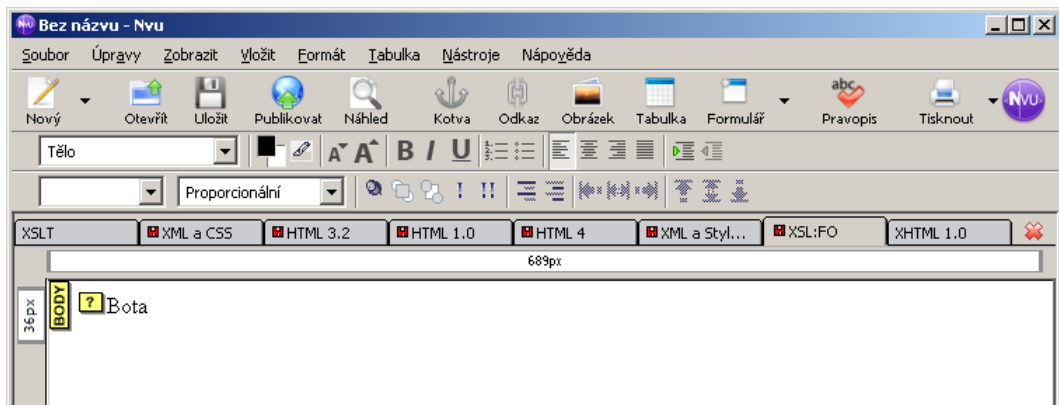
Bez názvu - Nvu

Soubor Úpravy Zobrazit Vložit Formát Tabulka Nástroje Nápověda

Nový Otevřít Uložit Publikovat Náhled Kotva Odkaz Obrázek Tabulka Formulář Pravopis Tisknout

Tělo

Proporcionální

XSLT | XML a CSS | HTML 3.2 | HTML 1.0 | HTML 4 | XML a Styl... | XSL:FO | XHTML 1.0

689px

36px

BODY

Bota